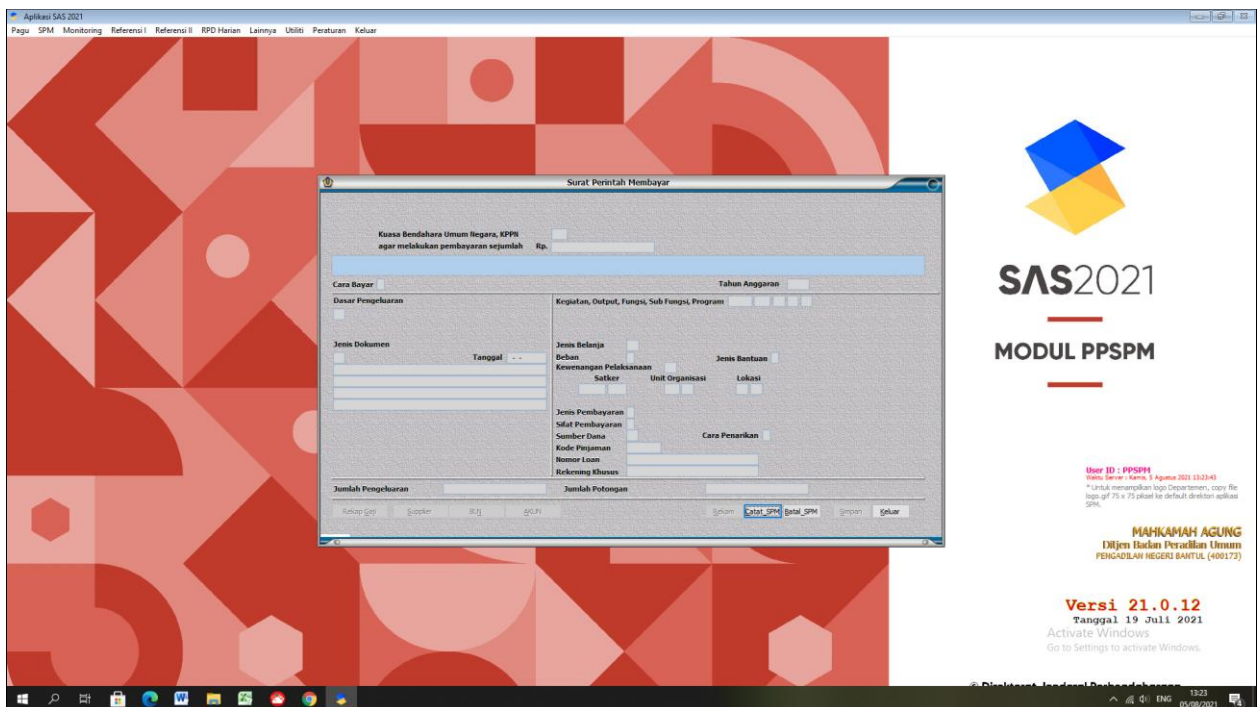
Aplikasi SAS 2021

Pagu SPM Monitoring Referensi I Referensi II RPD Harian Lainnya Utiliti Peraturan Keluar

Surat Perintah Membayar

Kuasa Bendahara Umum Negara, KPPN
agar melakukan pembayaran sejumlah Rp.

Cara Bayar
Tahun Anggaran

Dasar Pengeluaran

Jenis Dokumen
Tanggal - -

Kegiatan, Output, Fungsi, Sub Fungsi, Program

Jenis Belanja
Beban
Jenis Bantuan
Kewenangan Pelaksanaan
Satker
Unit Organisasi
Lokasi

Jenis Pembayaran
Sifat Pembayaran
Sumber Dana
Cara Penarikan
Kode Pinjaman
Nomor Loan
Rekening Khusus

Jumlah Pengeluaran
Jumlah Potongan

Rekap Gaji Supplier BUN BAUN Rekam Catat_SPM Batal_SPM Simpan Keluar

SAS2021

MODUL PPSPM

User ID : PPSPM
Waktu Server : Kamis, 5 Agustus 2021 13:23:43
* Untuk menampilkan logo Departemen, copy file logo.gif 75 x 75 piksel ke default direktori aplikasi SPM.

MAHKAMAH AGUNG
Ditjen Badan Peradilan Umum
PENGADILAN NEGERI BANTUL (400173)

Versi 21.0.12
Tanggal 19 Juli 2021

Activate Windows
Go to Settings to activate Windows.

© Direktorat Jenderal Perbendaharaan

ENG 13:23 05/08/2021